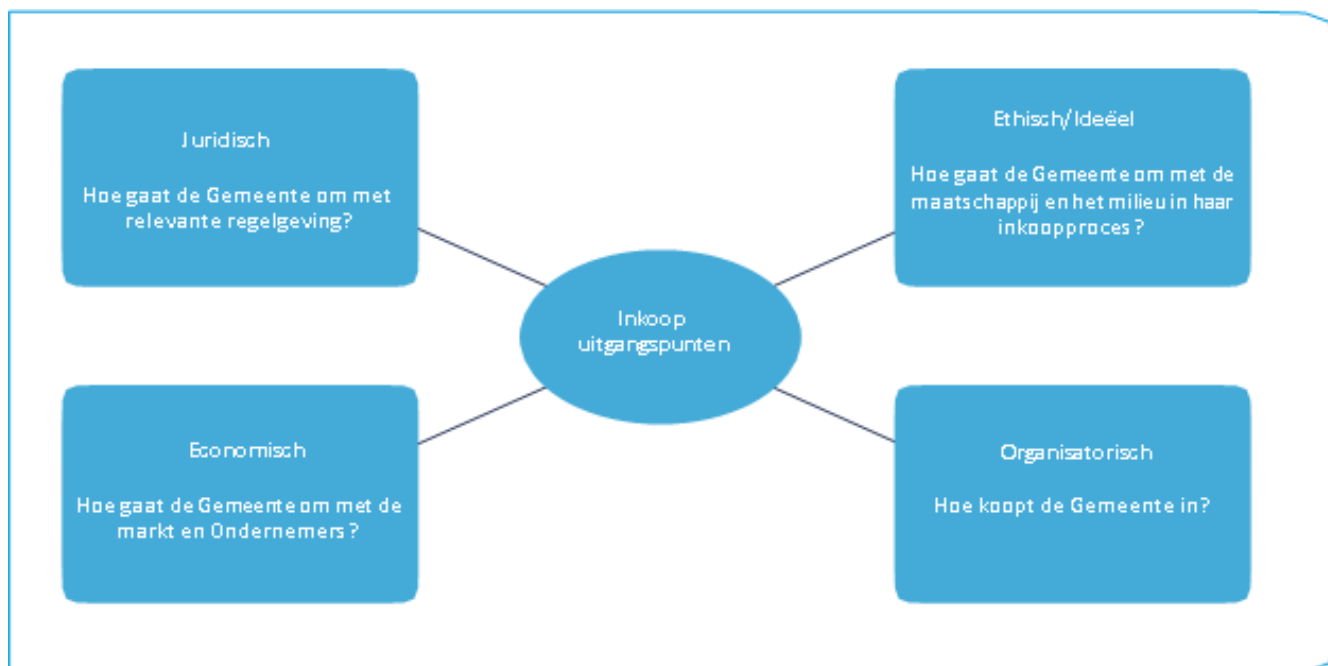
Juridisch

Hoe gaat de Gemeente om met relevante regelgeving?

Ethisch/Ideëel

Hoe gaat de Gemeente om met de maatschappij en het milieu in haar inkoopproces?

Inkoop uitgangspunten

Economisch

Hoe gaat de Gemeente om met de markt en Ondernemers?

Organisatorisch

Hoe koopt de Gemeente in?